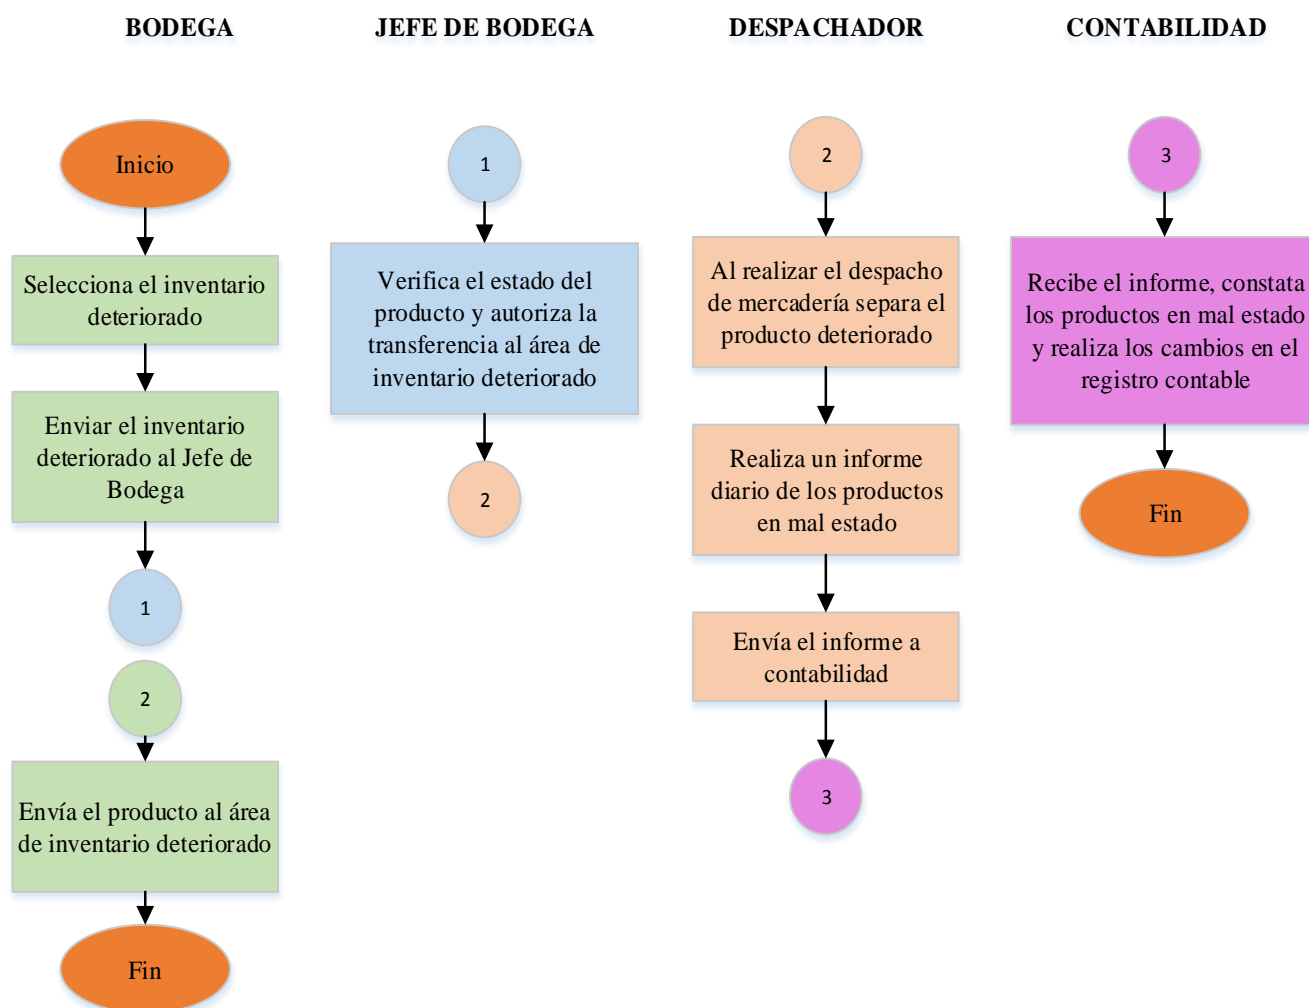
BODEGA

Inicio

Selecciona el inventario deteriorado

Enviar el inventario deteriorado al Jefe de Bodega

1

2

Envía el producto al área de inventario deteriorado

Fin

JEFE DE BODEGA

1

Verifica el estado del producto y autoriza la transferencia al área de inventario deteriorado

2

DESPACHADOR

2

Al realizar el despacho de mercadería separa el producto deteriorado

Realiza un informe diario de los productos en mal estado

Envía el informe a contabilidad

3

CONTABILIDAD

3

Recibe el informe, constata los productos en mal estado y realiza los cambios en el registro contable

Fin